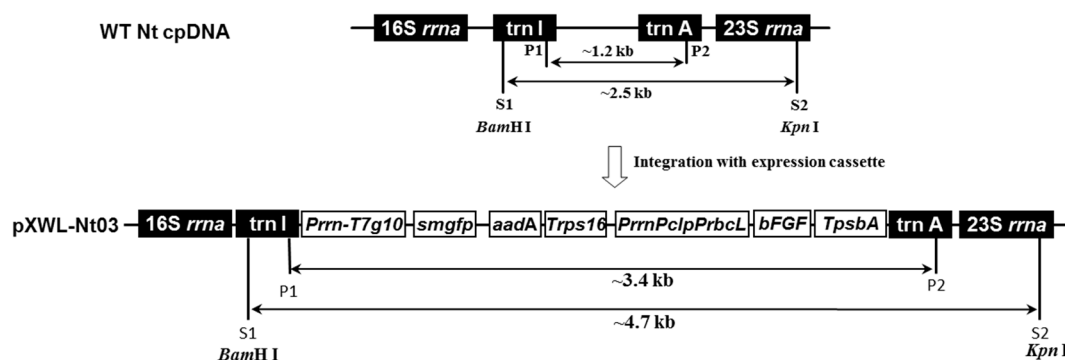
WT Nt cpDNA

16S rrna

trn I

trn A

23S rrna

P1

~1.2 kb

P2

~2.5 kb

S1

BamH I

S2

Kpn I

Integration with expression cassette

pXWL-Nt03

16S rrna

trn I

Prrn-T7g10

smgfp

aadA

Trps16

PrrnPclpPrbcL

bFGF

TpsbA

trn A

23S rrna

~3.4 kb

P1

P2

~4.7 kb

S1

BamH I

S2

Kpn I